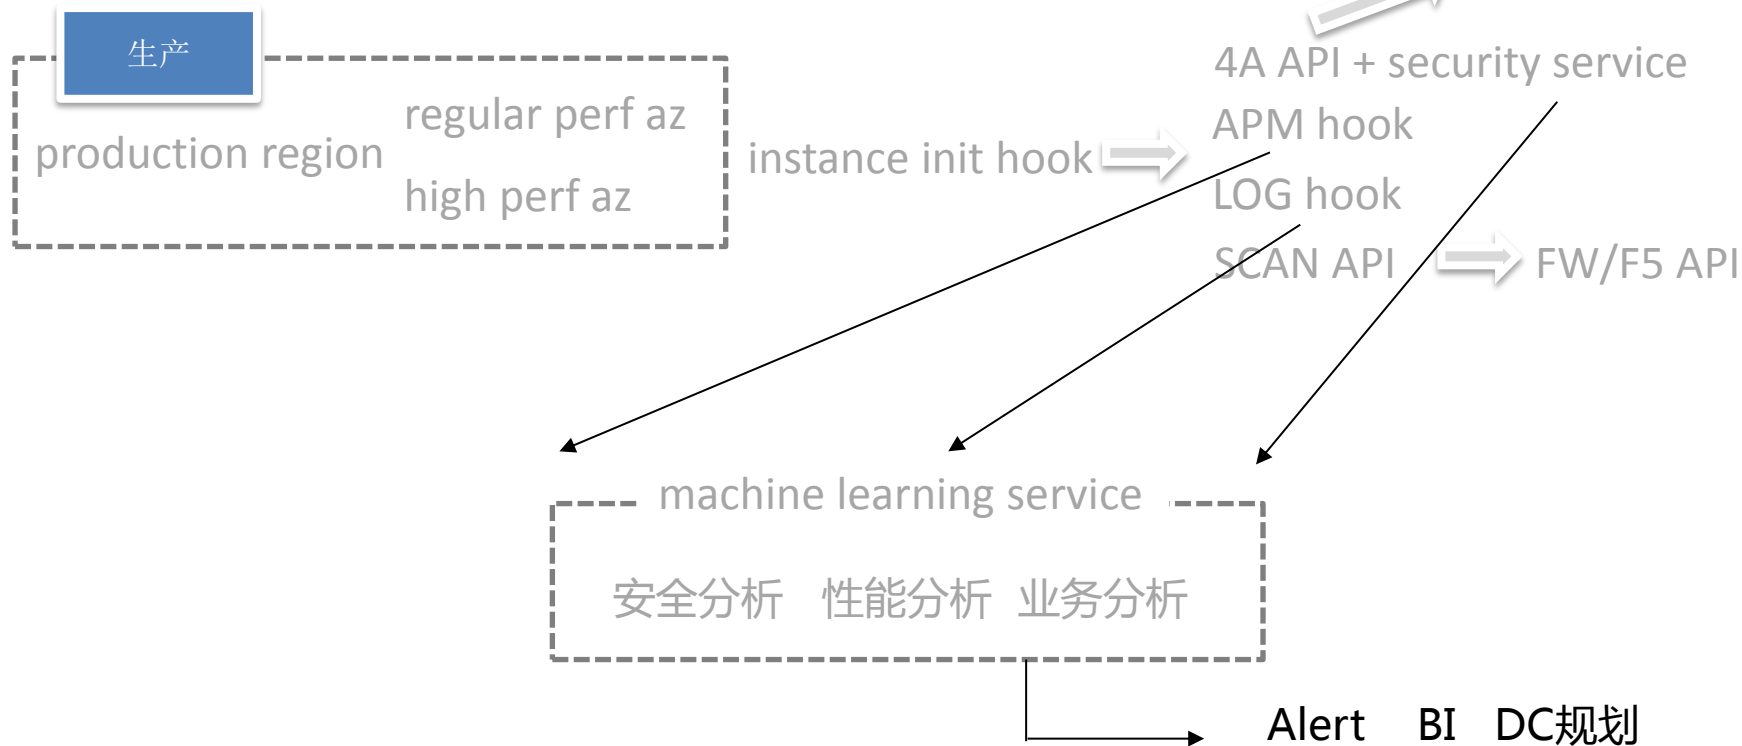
生产

production region

regular perf az

high perf az

instance init hook

4A API + security service

APM hook

LOG hook

SCAN API

FW/F5 API

machine learning service

安全分析 性能分析 业务分析

Alert BI DC规划